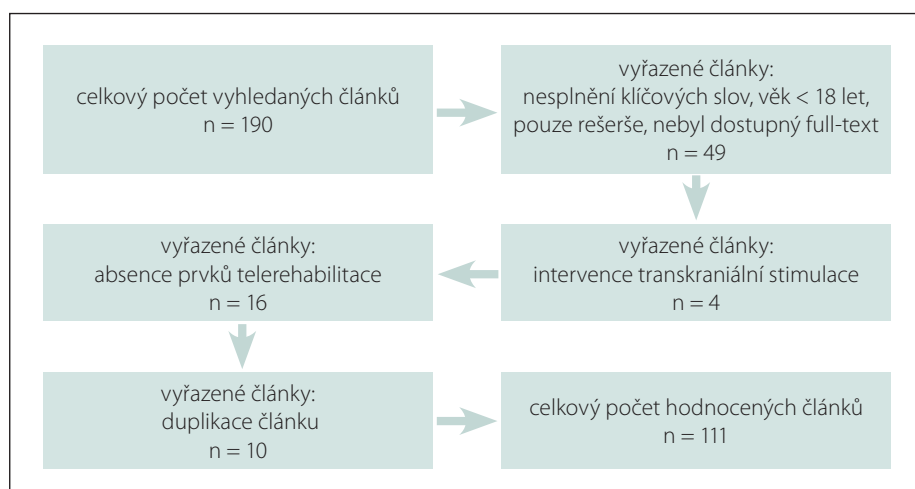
celkový počet vyhledaných článků
n = 190

vyřazené články:
nesplnění klíčových slov, věk < 18 let, pouze rešerše, nebyl dostupný full-text
n = 49

vyřazené články:
intervence transkraniální stimulace
n = 4

vyřazené články:
absence prvků telerehabilitace
n = 16

vyřazené články:
duplikace článku
n = 10

celkový počet hodnocených článků
n = 111